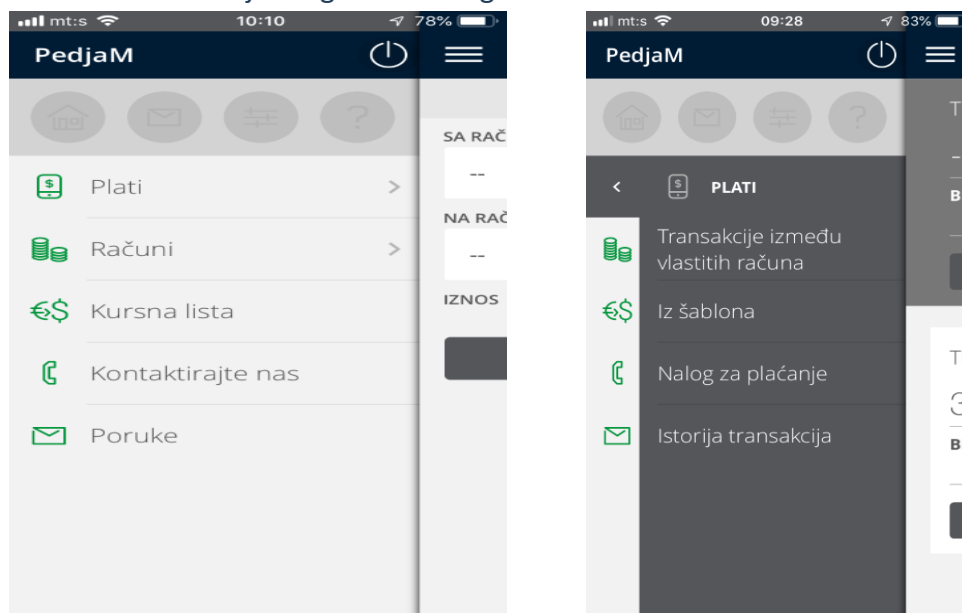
mt:s 10:10 78%

PedjaM

Plati >

Računi >

Kursna lista

Kontaktirajte nas

Poruke

SA RAČ

--

NA RAČ

--

IZNOS

mt:s 09:28 83%

PedjaM

<

PLATI

Transakcije između vlastitih računa

Iz šablona

Nalog za plaćanje

Istorija transakcija